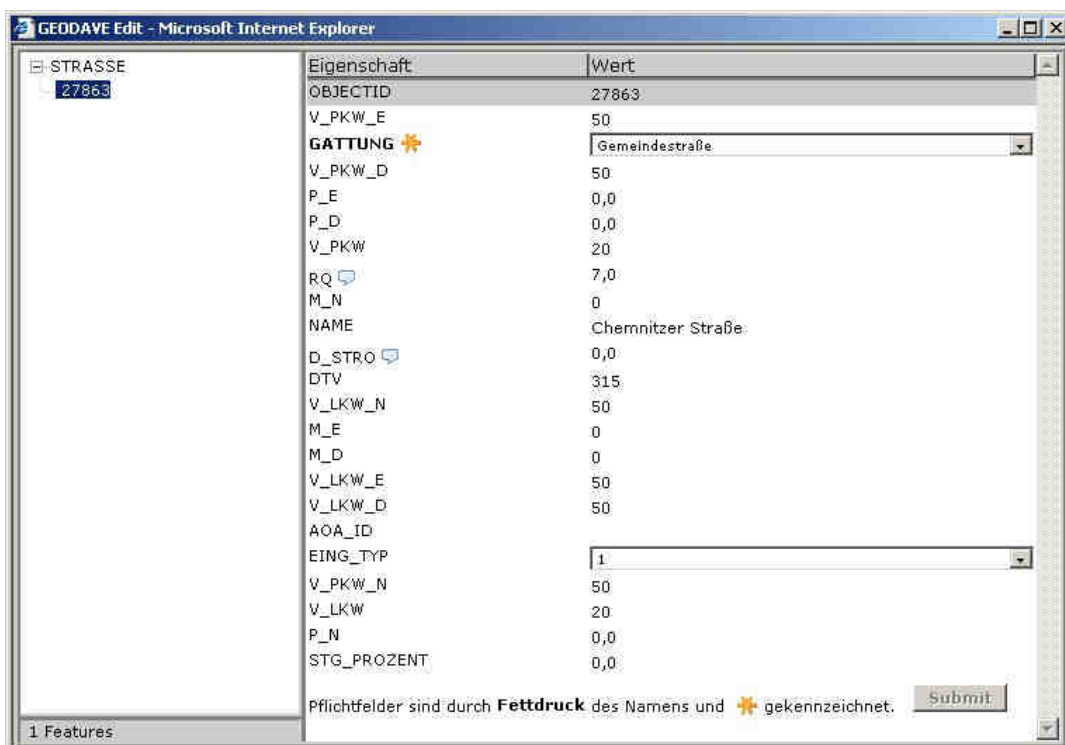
GEODAVE Edit - Microsoft Internet Explorer

STRASSE
27863

1 Features

| Eigenschaft | Wert |
|---|---|
| OBJECTID | 27863 |
| V_PKW_E | 50 |
| **GATTUNG** | Gemeindestraße |
| V_PKW_D | 50 |
| P_E | 0,0 |
| P_D | 0,0 |
| V_PKW | 20 |
| RQ | 7,0 |
| M_N | 0 |
| NAME | Chemnitzer Straße |
| D_STRO | 0,0 |
| DTV | 315 |
| V_LKW_N | 50 |
| M_E | 0 |
| M_D | 0 |
| V_LKW_E | 50 |
| V_LKW_D | 50 |
| AOA_ID | |
| EING_TYP | 1 |
| V_PKW_N | 50 |
| V_LKW | 20 |
| P_N | 0,0 |
| STG_PROZENT | 0,0 |

Pflichtfelder sind durch **Fettdruck** des Namens und gekennzeichnet.

Submit